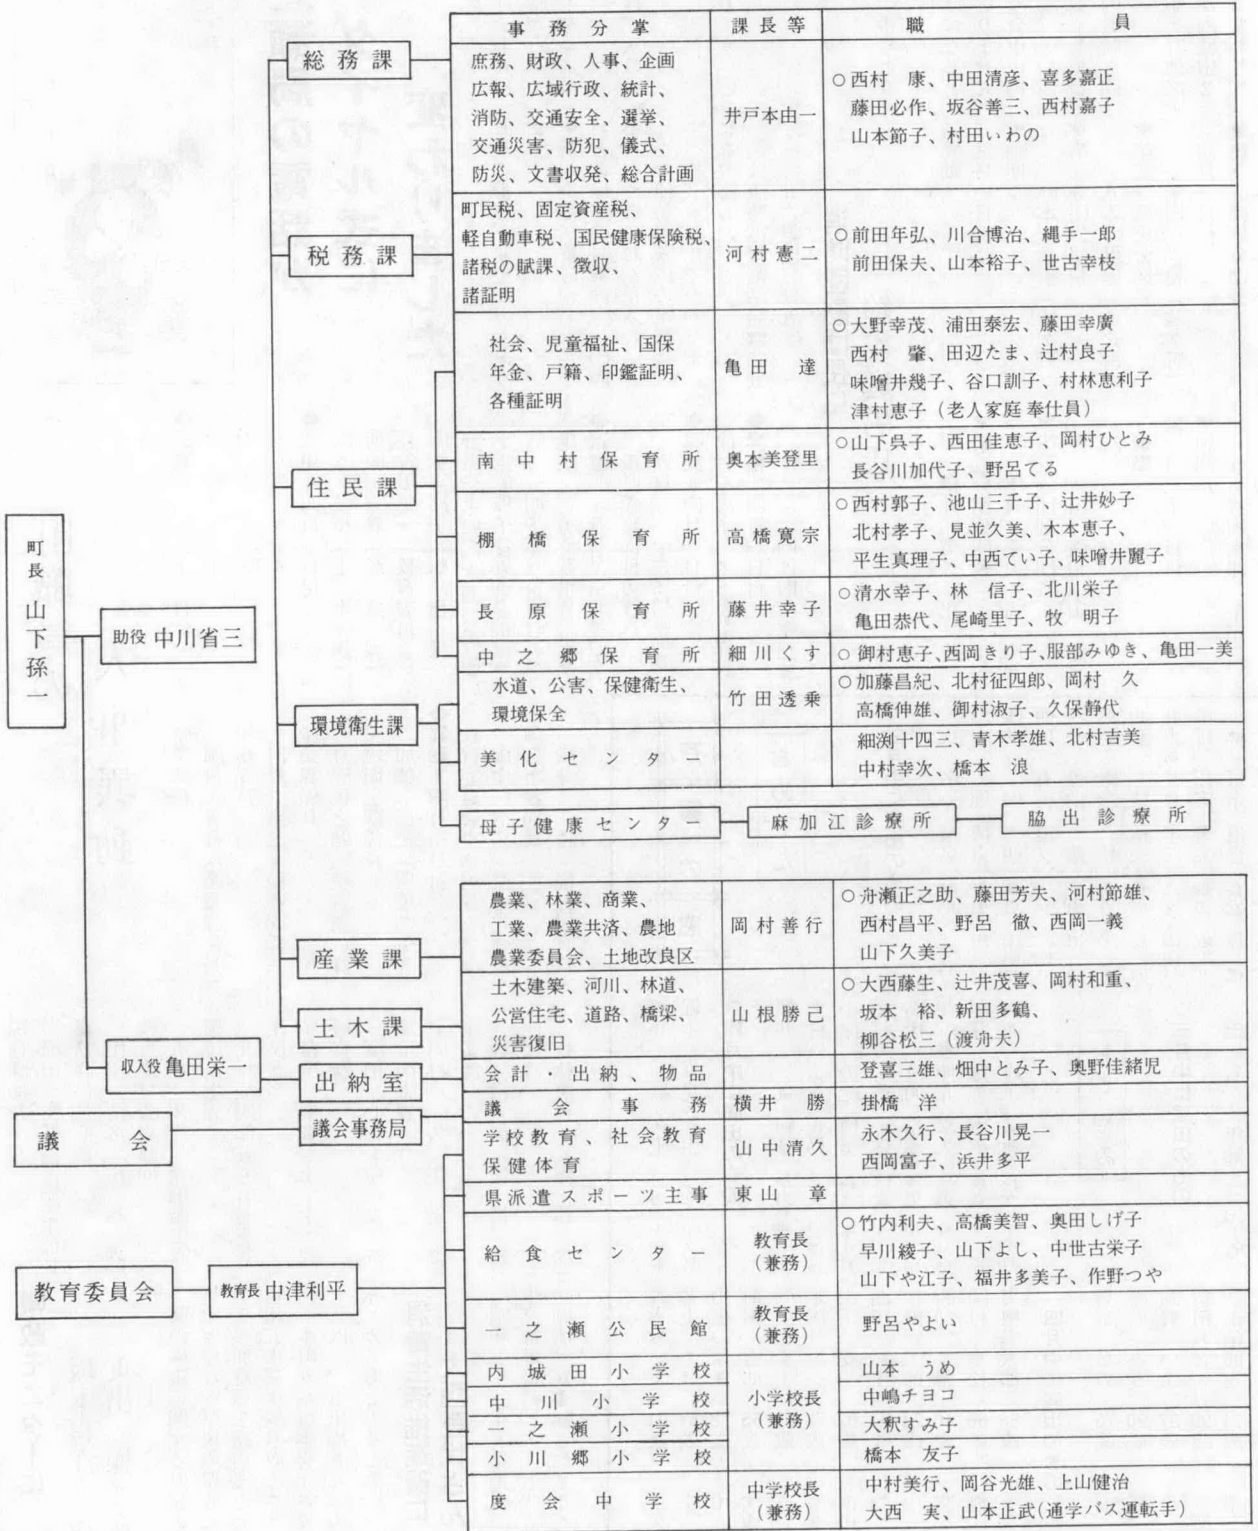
町長 山下孫一

助役 中川省三

収入役 亀田栄一

議会

教育委員会

教育長 中津利平

総務課

税務課

住民課

環境衛生課

産業課

土木課

出納室

議会事務局

| 事務分掌 | 課長等 | 職員 |
|---|---|---|
| 庶務、財政、人事、企画、広報、広域行政、統計、消防、交通安全、選挙、交通災害、防犯、儀式、防災、文書収発、総合計画 | 井戸本由一 | ○西村康、中田清彦、喜多嘉正、藤田必作、坂谷善三、西村嘉子、山本節子、村田いわの |
| 町民税、固定資産税、軽自動車税、国民健康保険税、諸税の賦課、徴収、諸証明 | 河村憲二 | ○前田年弘、川合博治、縄手一郎、前田保夫、山本裕子、世古幸枝 |
| 社会、児童福祉、国保、年金、戸籍、印鑑証明、各種証明 | 亀田達 | ○大野幸茂、浦田泰宏、藤田幸廣、西村肇、田辺たま、辻村良子、味噌井幾子、谷口訓子、村林恵利子、津村恵子（老人家庭奉仕員） |
| 南中村保育所 | 奥本美登里 | ○山下呉子、西田佳恵子、岡村ひとみ、長谷川加代子、野呂てる |
| 棚橋保育所 | 高橋寛宗 | ○西村郭子、池山三千子、辻井妙子、北村孝子、見並久美、木本恵子、平生真理子、中西てい子、味噌井麗子 |
| 長原保育所 | 藤井幸子 | ○清水幸子、林信子、北川栄子、亀田恭代、尾崎里子、牧明子 |
| 中之郷保育所 | 細川くす | ○御村恵子、西岡きり子、服部みゆき、亀田一美 |
| 水道、公害、保健衛生、環境保全 | 竹田透乗 | ○加藤昌紀、北村征四郎、岡村久、高橋伸雄、御村淑子、久保静代 |
| 美化センター | | 細渕十四三、青木孝雄、北村吉美、中村幸次、橋本浪 |

母子健康センター　麻加江診療所　脇出診療所

| 事務分掌 | 課長等 | 職員 |
|---|---|---|
| 農業、林業、商業、工業、農業共済、農地、農業委員会、土地改良区 | 岡村善行 | ○舟瀬正之助、藤田芳夫、河村節雄、西村昌平、野呂徹、西岡一義、山下久美子 |
| 土木建築、河川、林道、公営住宅、道路、橋梁、災害復旧 | 山根勝己 | ○大西藤生、辻井茂喜、岡村和重、坂本裕、新田多鶴、柳谷松三（渡舟夫） |
| 会計・出納、物品 | | 登喜三雄、畑中とみ子、奥野佳緒児 |
| 議会事務 | 横井勝 | 掛橋洋 |
| 学校教育、社会教育、保健体育 | 山中清久 | 永木久行、長谷川晃一、西岡富子、浜井多平 |
| 県派遣スポーツ主事 | 東山章 | |
| 給食センター | 教育長（兼務） | ○竹内利夫、高橋美智、奥田しげ子、早川綾子、山下よし、中世古栄子、山下や江子、福井多美子、作野つや |
| 一之瀬公民館 | 教育長（兼務） | 野呂やよい |
| 内城田小学校 | 小学校長（兼務） | 山本うめ |
| 中川小学校 | | 中嶋チヨコ |
| 一之瀬小学校 | | 大釈すみ子 |
| 小川郷小学校 | | 橋本友子 |
| 度会中学校 | 中学校長（兼務） | 中村美行、岡谷光雄、上山健治、大西実、山本正武（通学バス運転手） |